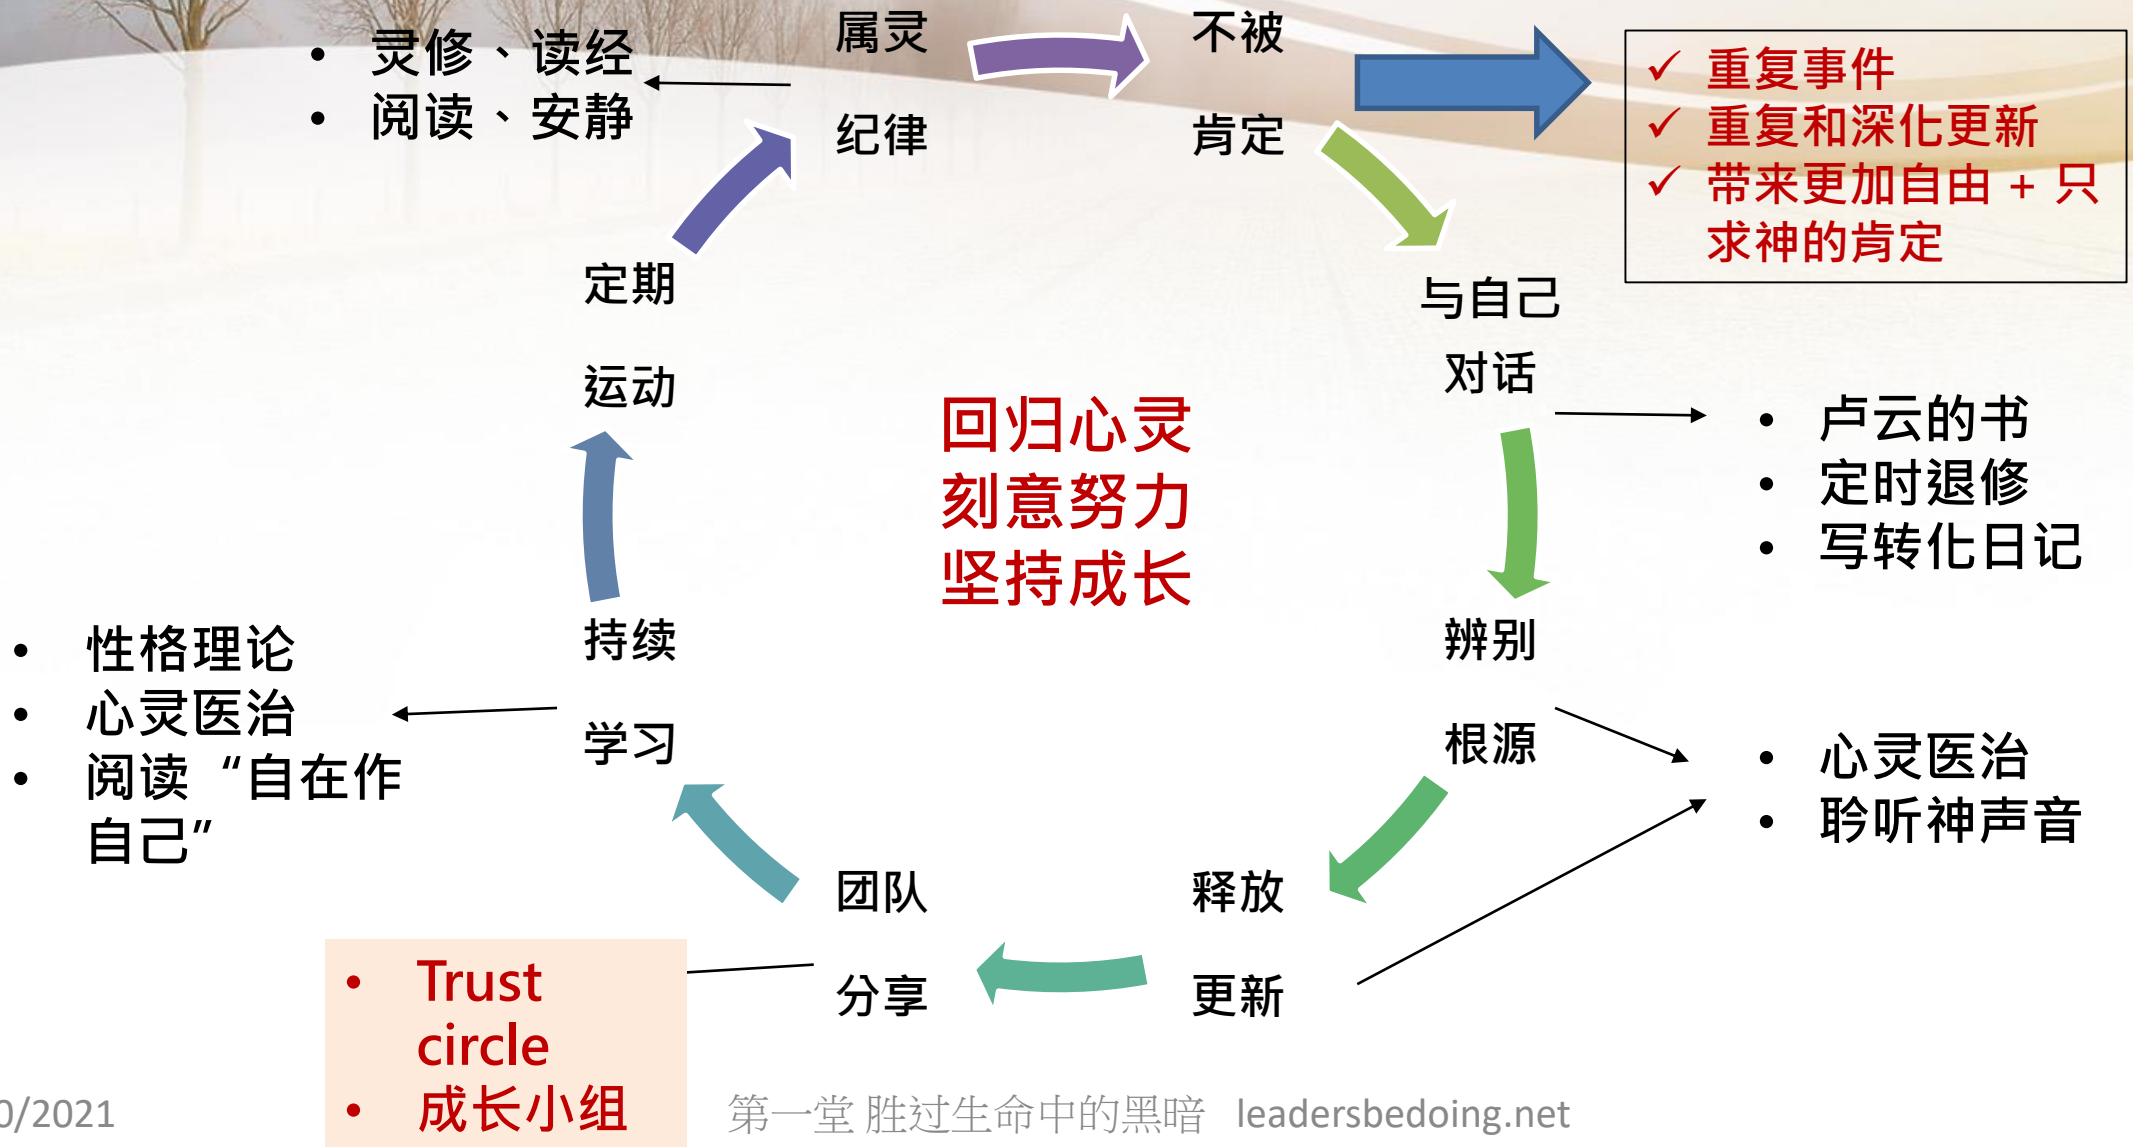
- 灵修、读经
- 阅读、安静

属灵
纪律

不被
肯定

✓ 重复事件
✓ 重复和深化更新
✓ 带来更加自由 + 只求神的肯定

与自己
对话

- 卢云的书
- 定时退修
- 写转化日记

定期
运动

回归心灵
刻意努力
坚持成长

持续
学习

- 性格理论
- 心灵医治
- 阅读“自在作自己”

辨别
根源

- 心灵医治
- 聆听神声音

团队
分享

释放
更新

- Trust circle
- 成长小组

0/2021
第一堂 胜过生命中的黑暗 leadersbedoing.net